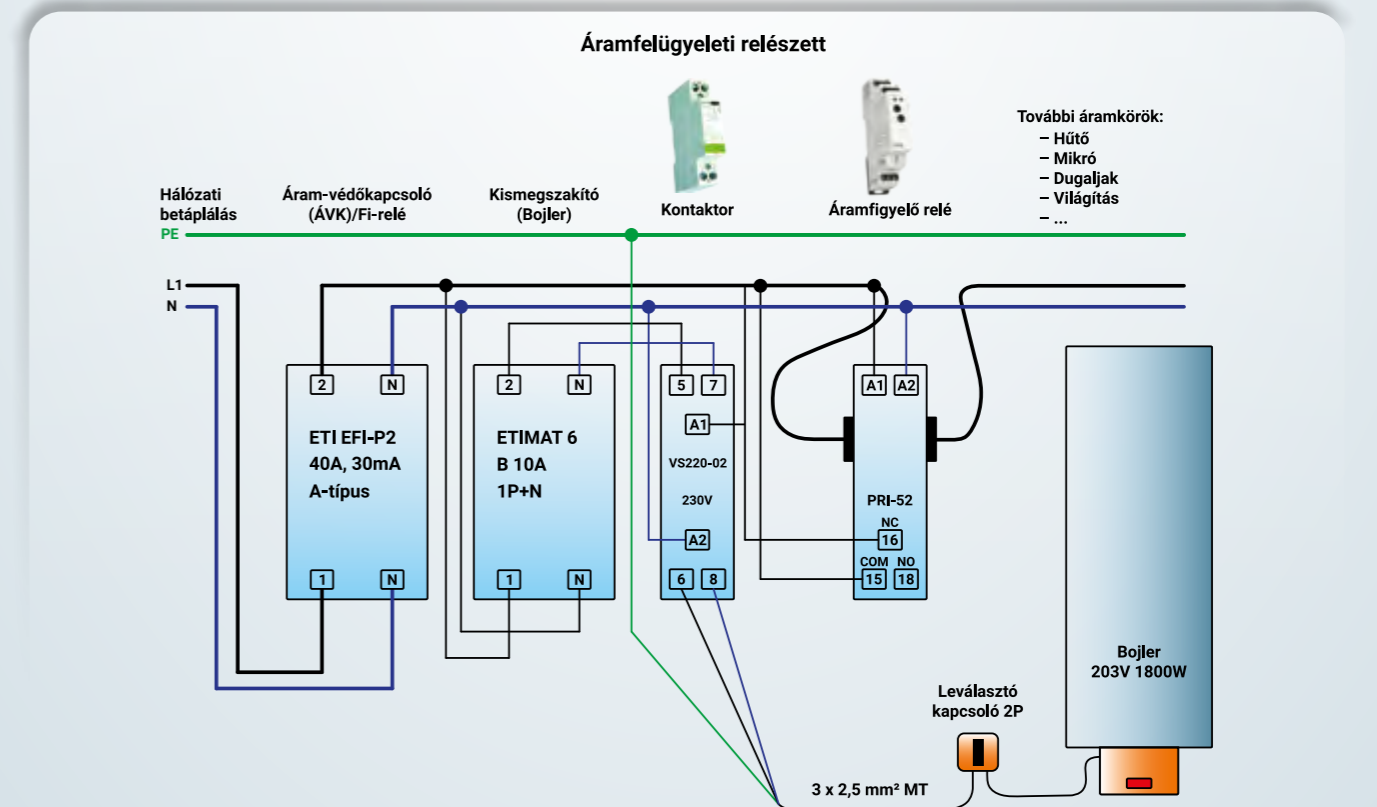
Áramfelügyeleti relészett

Hálózati betáplálás

Áram-védőkapcsoló (ÁVK)/Fi-relé

Kismegszakító (Bojler)

Kontaktor

Áramfigyelő relé

További áramkörök:
– Hűtő
– Mikró
– Dugaljak
– Világítás
– ...

PE

L1

N

2 N

ETI EFI-P2
40A, 30mA
A-típus

1 N

2 N

ETIMAT 6
B 10A
1P+N

1 N

5 7

A1

VS220-02

230V

A2

6 8

A1 A2

PRI-52

NC
16

COM NO
15 18

Bojler
203V 1800W

Leválasztó kapcsoló 2P

3 x 2,5 mm² MT